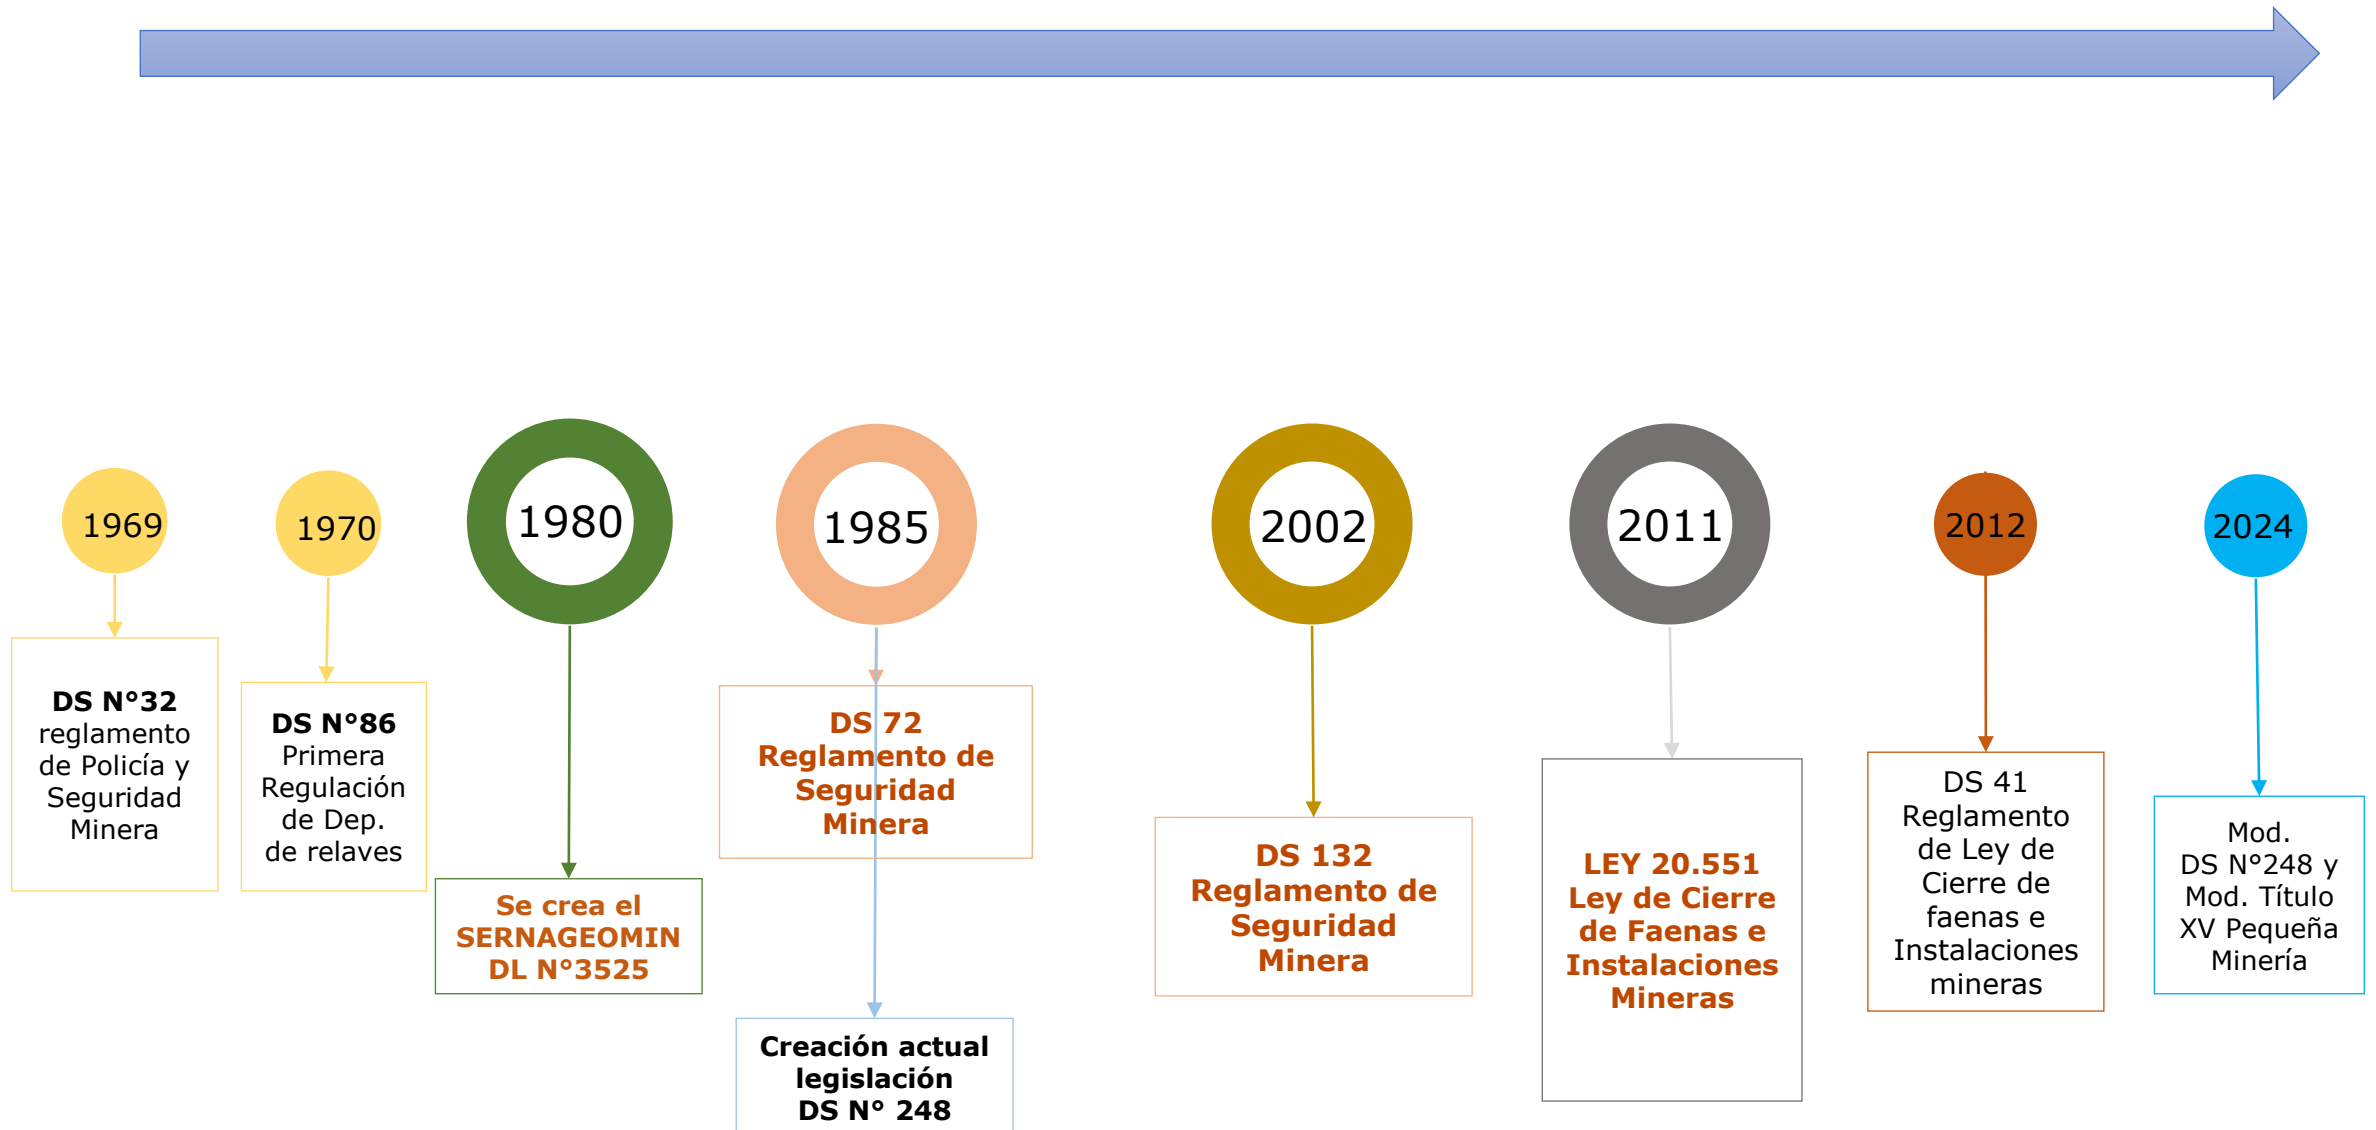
1969

DS N°32 reglamento de Policía y Seguridad Minera

1970

DS N°86 Primera Regulación de Dep. de relaves

1980

Se crea el SERNAGEOMIN DL N°3525

1985

DS 72 Reglamento de Seguridad Minera

Creación actual legislación DS N° 248

2002

DS 132 Reglamento de Seguridad Minera

2011

LEY 20.551 Ley de Cierre de Faenas e Instalaciones Mineras

2012

DS 41 Reglamento de Ley de Cierre de faenas e Instalaciones mineras

2024

Mod. DS N°248 y Mod. Título XV Pequeña Minería